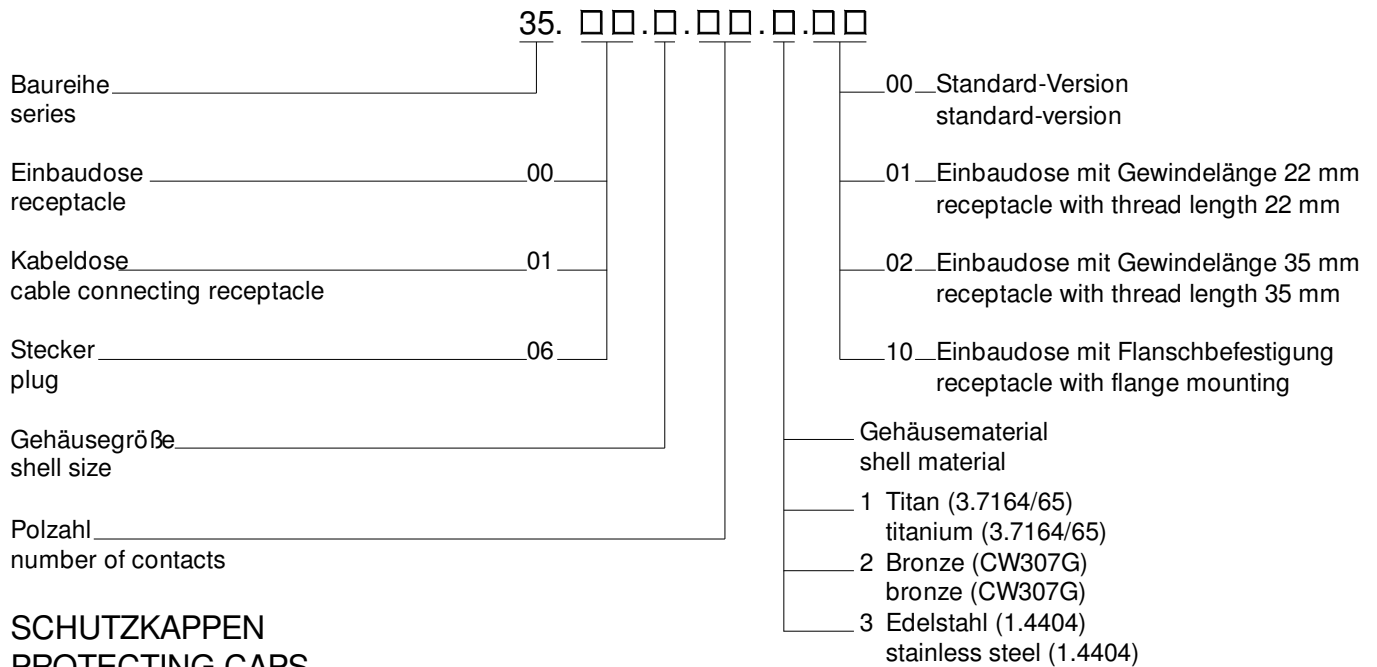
35. □□.□.□□.□.□□

Baureihe
series

Einbaudose 00
receptacle

Kabeldose 01
cable connecting receptacle

Stecker 06
plug

Gehäusegröße
shell size

Polzahl
number of contacts

SCHUTZKAPPEN
PROTECTING CAPS

00 Standard-Version
standard-version

01 Einbaudose mit Gewindelänge 22 mm
receptacle with thread length 22 mm

02 Einbaudose mit Gewindelänge 35 mm
receptacle with thread length 35 mm

10 Einbaudose mit Flanschbefestigung
receptacle with flange mounting

Gehäusematerial
shell material

1 Titan (3.7164/65)
titanium (3.7164/65)

2 Bronze (CW307G)
bronze (CW307G)

3 Edelstahl (1.4404)
stainless steel (1.4404)